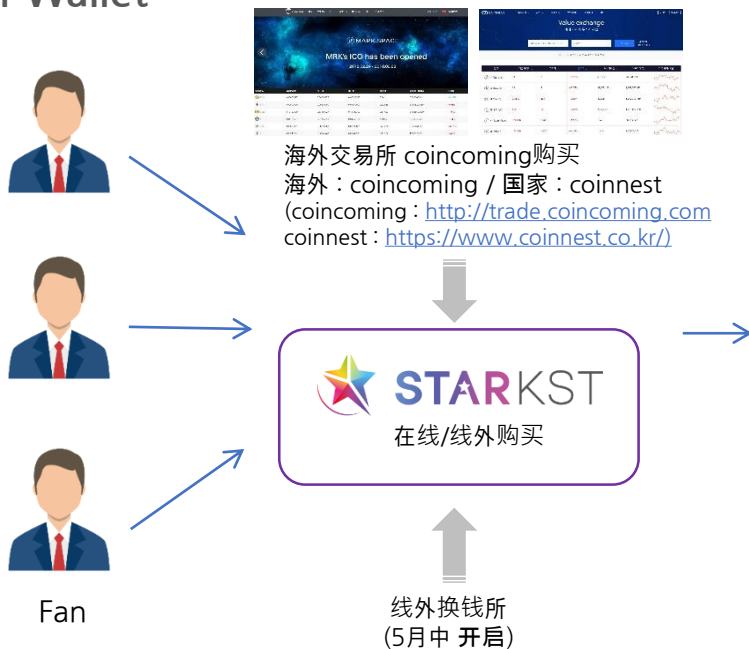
Wallet

MRK's ICO has been opened

Value exchange

海外交易所 coincoming购买
海外：coincoming / 国家：coinnest
(coincoming：http://trade.coincoming.com
coinnest：https://www.coinnest.co.kr/)

STARKST
在线/线外购买

Fan

线外换钱所
(5月中 开启)